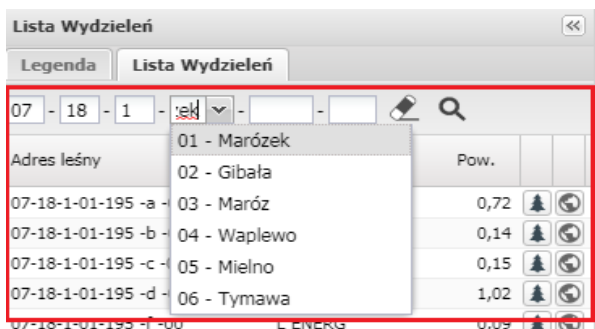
Lista Wydzieleń

Legenda | Lista Wydzieleń

07 - 18 - 1 - :ek -  - 

Adres leśny

01 - Marózek
02 - Gibała
03 - Maróz
04 - Waplewo
05 - Mielno
06 - Tymawa

Pow.

| Adres leśny | Pow. |
|---|---|
| 07-18-1-01-195 -a - | 0,72 |
| 07-18-1-01-195 -b - | 0,14 |
| 07-18-1-01-195 -c - | 0,15 |
| 07-18-1-01-195 -d - | 1,02 |
| 07-18-1-01-195 -f -00 L ENERG | 0,09 |